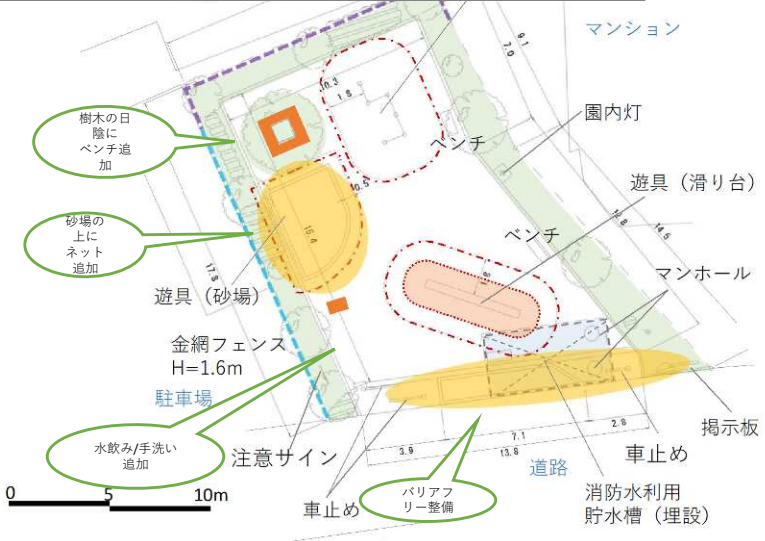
マンション

樹木の日陰にベンチ追加

園内灯

ベンチ

遊具（滑り台）

砂場の上にネット追加

ベンチ

マンホール

遊具（砂場）

金網フェンス
H=1.6m

駐車場

掲示板

水飲み/手洗い追加

注意サイン

車止め

道路

0 5 10m

車止め

バリアフリー整備

消防水利用
貯水槽（埋設）

10.3
1.6
10.5
15.4
17.5
14.8
14.5
9.1
7.0
3.9
7.1
2.8
13.8